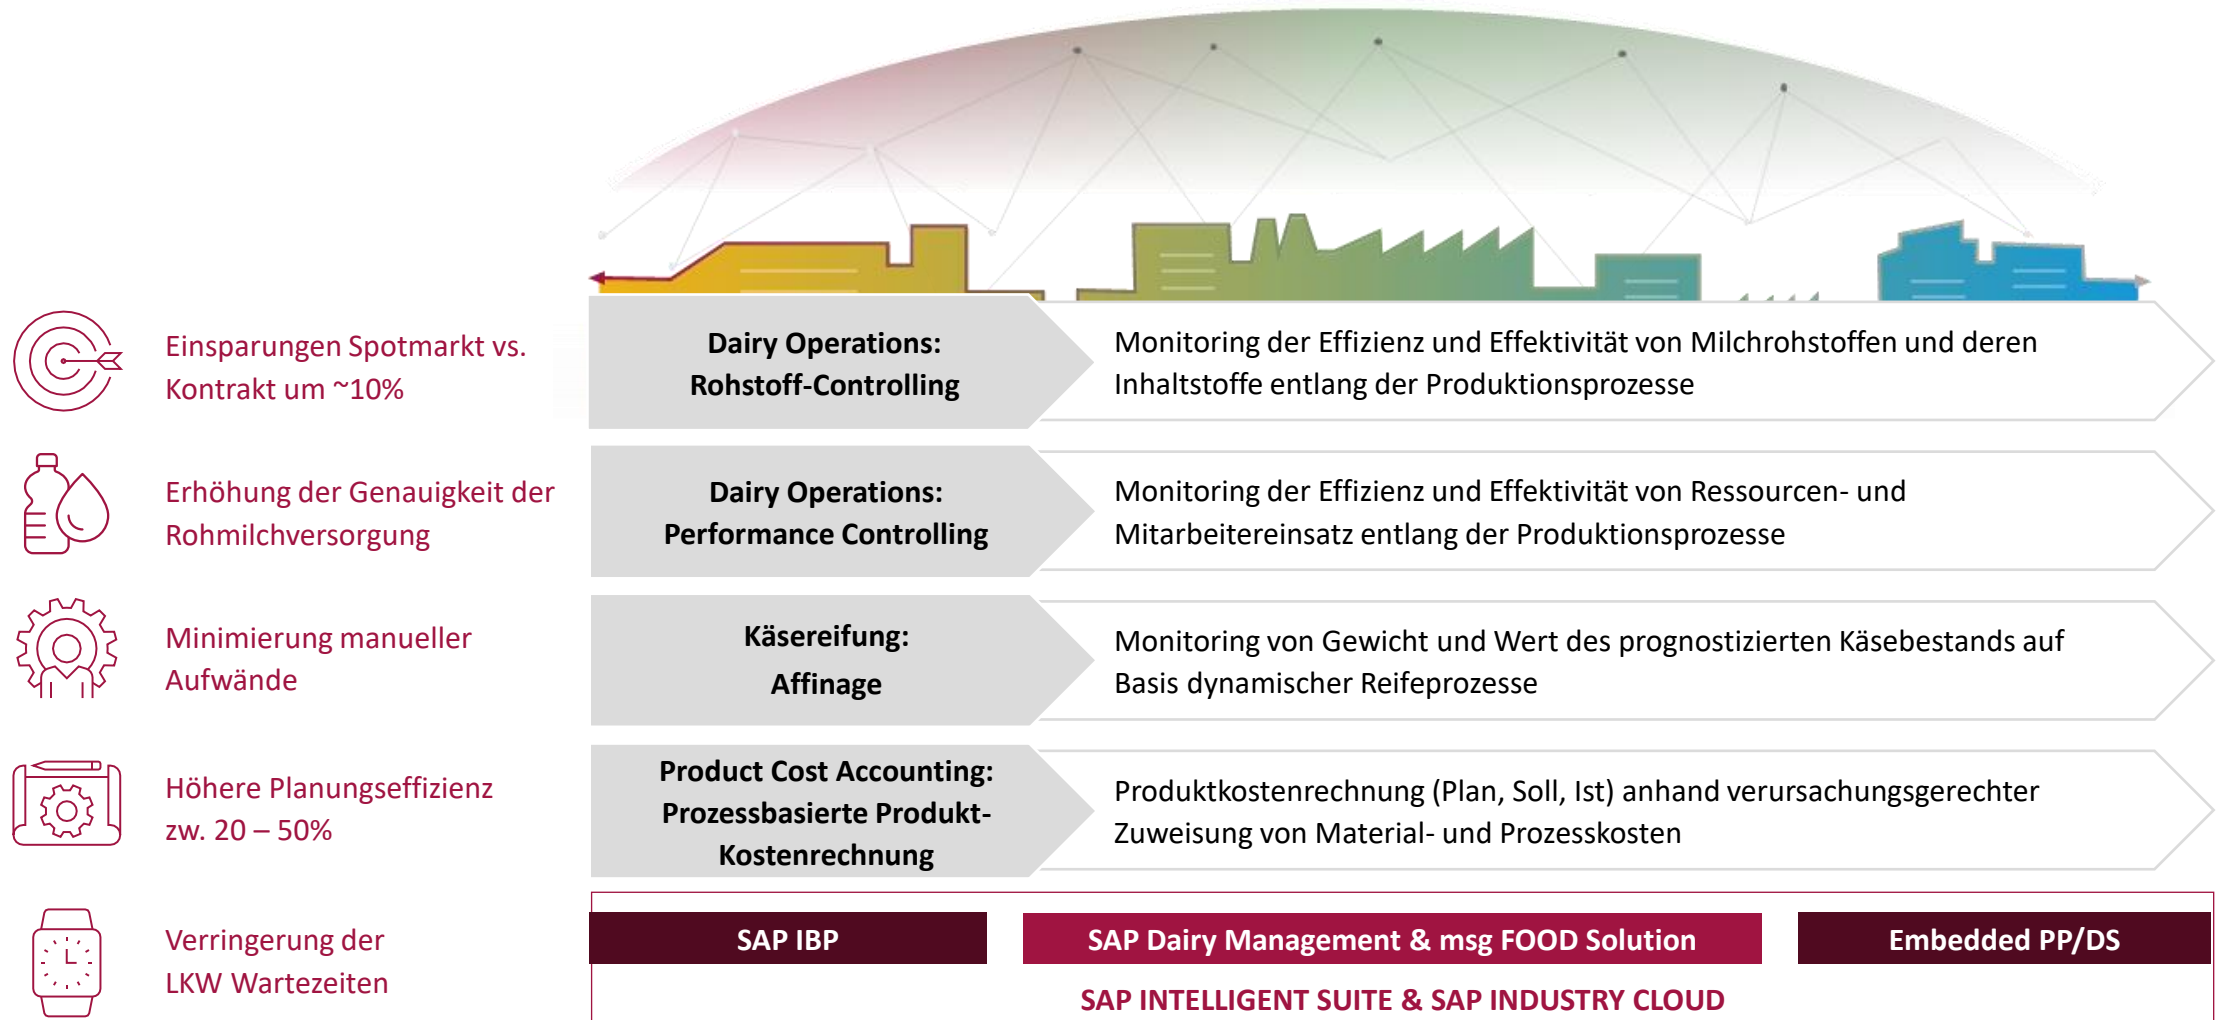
Einsparungen Spotmarkt vs. Kontrakt um ~10%

Erhöhung der Genauigkeit der Rohmilchversorgung

Minimierung manueller Aufwände

Höhere Planungseffizienz zw. 20 – 50%

Verringerung der LKW Wartezeiten

Dairy Operations: Rohstoff-Controlling

Monitoring der Effizienz und Effektivität von Milchrohstoffen und deren Inhaltstoffe entlang der Produktionsprozesse

Dairy Operations: Performance Controlling

Monitoring der Effizienz und Effektivität von Ressourcen- und Mitarbeitereinsatz entlang der Produktionsprozesse

Käsereifung: Affinage

Monitoring von Gewicht und Wert des prognostizierten Käsebestands auf Basis dynamischer Reifeprozesse

Product Cost Accounting: Prozessbasierte Produkt-Kostenrechnung

Produktkostenrechnung (Plan, Soll, Ist) anhand verursachungsgerechter Zuweisung von Material- und Prozesskosten

SAP IBP

SAP Dairy Management & msg FOOD Solution

Embedded PP/DS

SAP INTELLIGENT SUITE & SAP INDUSTRY CLOUD